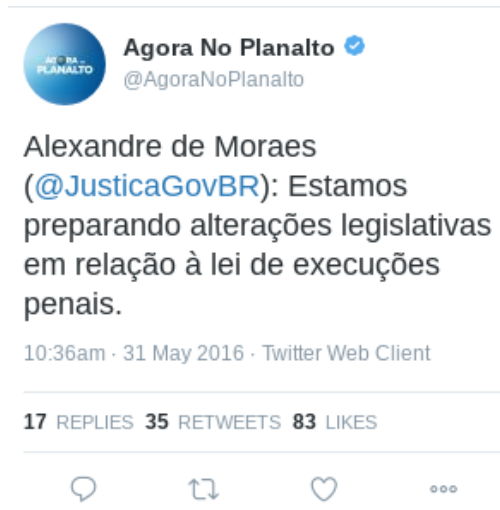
AGORA NO PLANALTO

Agora No Planalto
@AgoraNoPlanalto

Alexandre de Moraes (@JusticaGovBR): Estamos preparando alterações legislativas em relação à lei de execuções penais.

10:36am · 31 May 2016 · Twitter Web Client

17 REPLIES 35 RETWEETS 83 LIKES